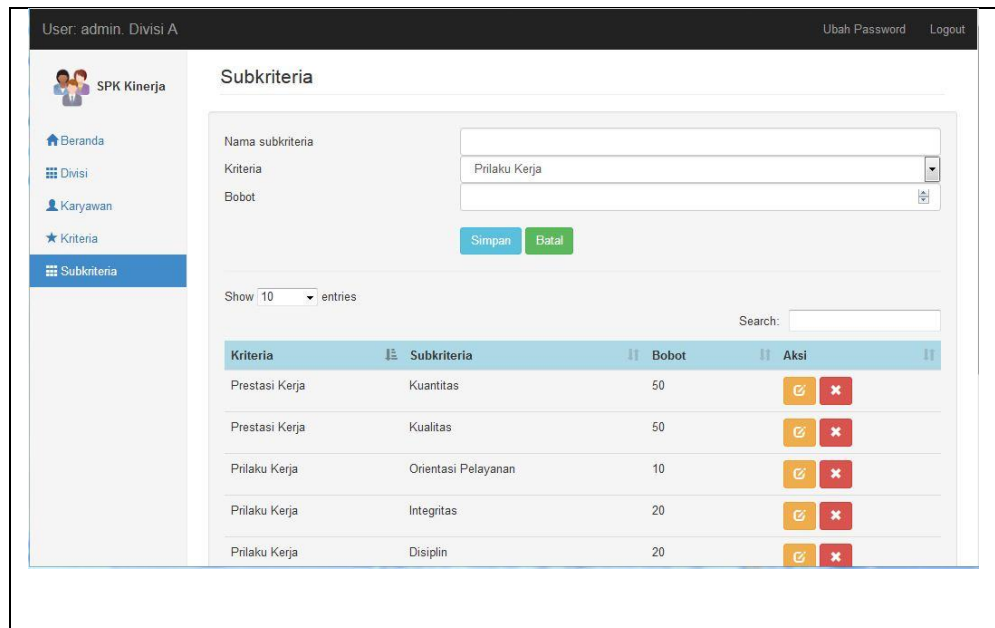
User: admin. Divisi A

Ubah Password Logout

SPK Kinerja

Beranda
Divisi
Karyawan
Kriteria
Subkriteria

Subkriteria

Nama subkriteria
Kriteria Prilaku Kerja
Bobot

Simpan Batal

Show 10 entries

Search:

| Kriteria | Subkriteria | Bobot | Aksi |
|---|---|---|---|
| Prestasi Kerja | Kuantitas | 50 | |
| Prestasi Kerja | Kualitas | 50 | |
| Prilaku Kerja | Orientasi Pelayanan | 10 | |
| Prilaku Kerja | Integritas | 20 | |
| Prilaku Kerja | Disiplin | 20 | |